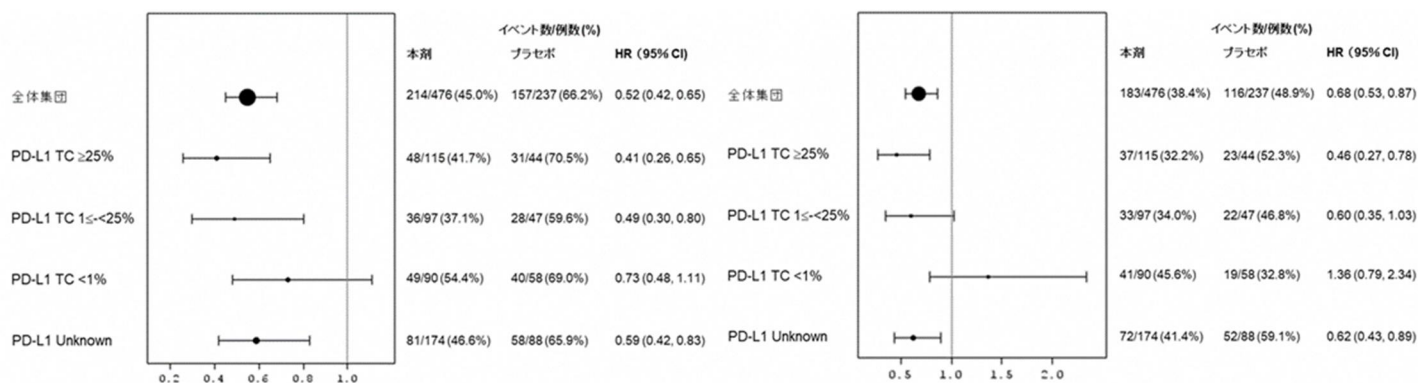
| | イベント数/例数(%) 本剤 | プラセボ | HR（95% CI） |
|---|---|---|---|
| 全体集団 | 214/476 (45.0%) | 157/237 (66.2%) | 0.52 (0.42, 0.65) |
| PD-L1 TC ≥25% | 48/115 (41.7%) | 31/44 (70.5%) | 0.41 (0.26, 0.65) |
| PD-L1 TC 1≤-<25% | 36/97 (37.1%) | 28/47 (59.6%) | 0.49 (0.30, 0.80) |
| PD-L1 TC <1% | 49/90 (54.4%) | 40/58 (69.0%) | 0.73 (0.48, 1.11) |
| PD-L1 Unknown | 81/174 (46.6%) | 58/88 (65.9%) | 0.59 (0.42, 0.83) |

0.2 0.4 0.6 0.8 1.0

| | イベント数/例数(%) 本剤 | プラセボ | HR（95% CI） |
|---|---|---|---|
| 全体集団 | 183/476 (38.4%) | 116/237 (48.9%) | 0.68 (0.53, 0.87) |
| PD-L1 TC ≥25% | 37/115 (32.2%) | 23/44 (52.3%) | 0.46 (0.27, 0.78) |
| PD-L1 TC 1≤-<25% | 33/97 (34.0%) | 22/47 (46.8%) | 0.60 (0.35, 1.03) |
| PD-L1 TC <1% | 41/90 (45.6%) | 19/58 (32.8%) | 1.36 (0.79, 2.34) |
| PD-L1 Unknown | 72/174 (41.4%) | 52/88 (59.1%) | 0.62 (0.43, 0.89) |

0.5 1.0 1.5 2.0